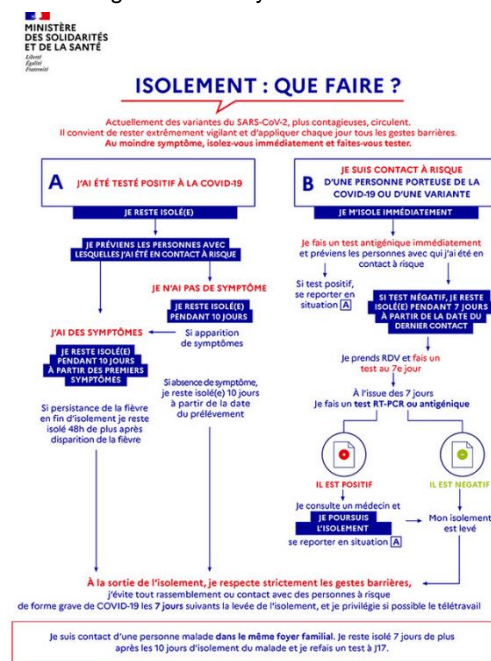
MINISTÈRE DES SOLIDARITÉS ET DE LA SANTÉ
Liberté Égalité Fraternité

ISOLEMENT : QUE FAIRE ?

Actuellement des variantes du SARS-CoV-2, plus contagieuses, circulent. Il convient de rester extrêmement vigilant et d'appliquer chaque jour tous les gestes barrières. Au moindre symptôme, isolez-vous immédiatement et faites-vous tester.

A J'AI ÉTÉ TESTÉ POSITIF À LA COVID-19

JE RESTE ISOLÉ(E)

JE PRÉVIENS LES PERSONNES AVEC LESQUELLES J'AI ÉTÉ EN CONTACT À RISQUE

JE N'AI PAS DE SYMPTÔME

JE RESTE ISOLÉ(E) PENDANT 10 JOURS

Si apparition de symptômes

J'AI DES SYMPTÔMES

JE RESTE ISOLÉ(E) PENDANT 10 JOURS À PARTIR DES PREMIERS SYMPTÔMES

Si persistance de la fièvre en fin d'isolement je reste isolé 48h de plus après disparition de la fièvre

Si absence de symptôme, je reste isolé(e) 10 jours à partir de la date du prélèvement

B JE SUIS CONTACT À RISQUE D'UNE PERSONNE PORTEUSE DE LA COVID-19 OU D'UNE VARIANTE

JE M'ISOLE IMMÉDIATEMENT

Je fais un test antigénique immédiatement et préviens les personnes avec qui j'ai été en contact à risque

Si test positif, se reporter en situation A

SI TEST NÉGATIF, JE RESTE ISOLÉ(E) PENDANT 7 JOURS À PARTIR DE LA DATE DU DERNIER CONTACT

Je prends RDV et fais un test au 7e jour

À l'issue des 7 jours Je fais un test RT-PCR ou antigénique

IL EST POSITIF

IL EST NÉGATIF

Je consulte un médecin et JE POURSUIS L'ISOLEMENT se reporter en situation A

Mon isolement est levé

À la sortie de l'isolement, je respecte strictement les gestes barrières, j'évite tout rassemblement ou contact avec des personnes à risque de forme grave de COVID-19 les 7 jours suivants la levée de l'isolement, et je privilégie si possible le télétravail

Je suis contact d'une personne malade dans le même foyer familial. Je reste isolé 7 jours de plus après les 10 jours d'isolement du malade et je refais un test à J17.